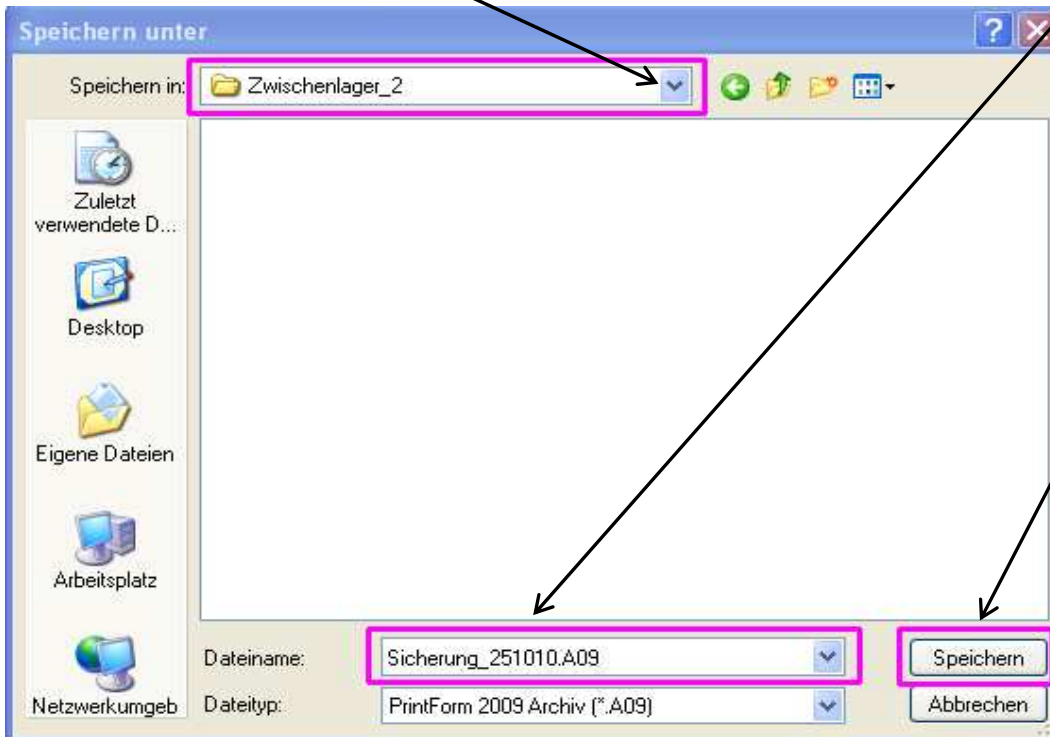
Speichern unter

Speichern in: Zwischenlager_2

Zuletzt verwendete D...

Desktop

Eigene Dateien

Arbeitsplatz

Netzwerkumgeb

Dateiname: Sicherung_251010.A09

Dateityp: PrintForm 2009 Archiv (*.A09)

Speichern

Abbrechen